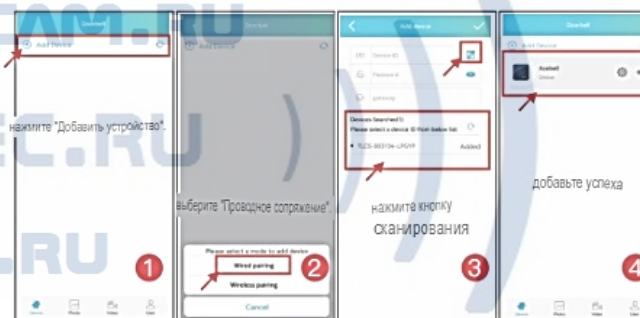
Device
Add Device
нажмите "Добавить устройство".
Device Photo Video User
1

Device
выберите "Проводное сопряжение".
Please select a mode to add device
Wired pairing
Wireless pairing
Cancel
2

Add device
Device ID
Password
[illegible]
Devices Searched(1)
Please select a device ID from below list
TLCS-003104-LPGYP
Added
нажмите кнопку сканирования
3

Doorbell
Add Device
Doorbell
Online
добавьте успеха
4